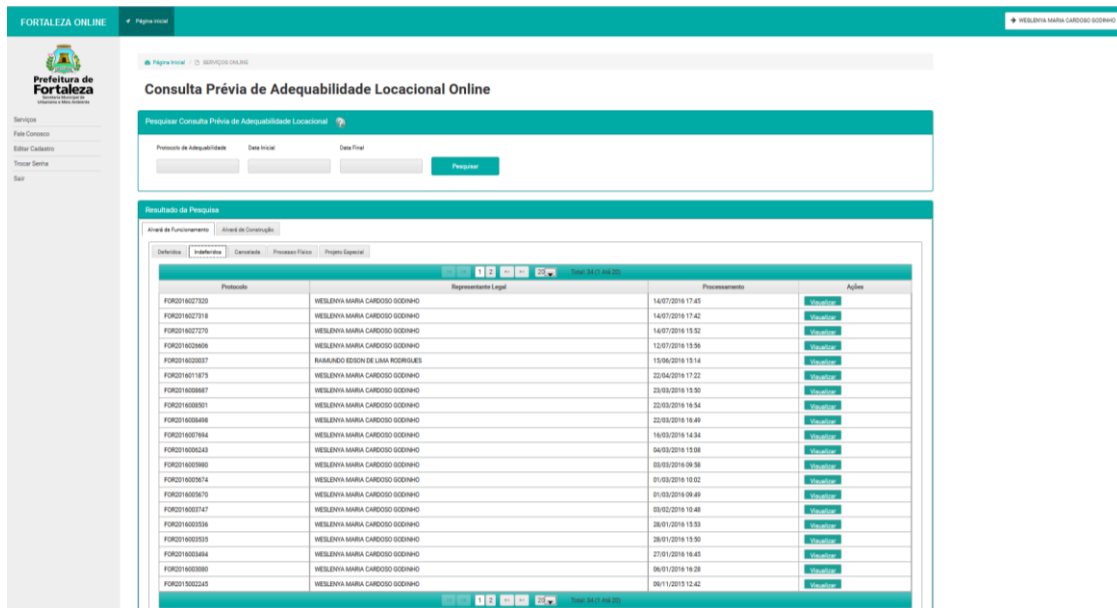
FORTALEZA ONLINE
Página Inicial
WESLENYA MARIA CARDOSO GODINHO

Prefeitura de Fortaleza
Secretaria Municipal de Urbanismo e Meio Ambiente

Serviços
Fale Conosco
Editar Cadastro
Trocar Senha
Sair

Página Inicial / SERVIÇOS ONLINE

Consulta Prévia de Adequabilidade Locacional Online

Pesquisar Consulta Prévia de Adequabilidade Locacional

Protocolo de Adequabilidade
Data Inicial
Data Final
Pesquisar

Resultado da Pesquisa

Alvará de Funcionamento
Alvará de Construção

Deferidos
Indeferidos
Cancelada
Processo Físico
Projeto Especial

1 2 20 Total: 34 (1 Até 20)

| Protocolo | Representante Legal | Processamento | Ações |
|---|---|---|---|
| FOR2016027320 | WESLENYA MARIA CARDOSO GODINHO | 14/07/2016 17:45 | Visualizar |
| FOR2016027318 | WESLENYA MARIA CARDOSO GODINHO | 14/07/2016 17:42 | Visualizar |
| FOR2016027270 | WESLENYA MARIA CARDOSO GODINHO | 14/07/2016 15:52 | Visualizar |
| FOR2016026606 | WESLENYA MARIA CARDOSO GODINHO | 12/07/2016 15:56 | Visualizar |
| FOR2016020037 | RAIMUNDO EDSON DE LIMA RODRIGUES | 15/06/2016 15:14 | Visualizar |
| FOR2016011875 | WESLENYA MARIA CARDOSO GODINHO | 22/04/2016 17:22 | Visualizar |
| FOR2016008687 | WESLENYA MARIA CARDOSO GODINHO | 23/03/2016 15:50 | Visualizar |
| FOR2016008501 | WESLENYA MARIA CARDOSO GODINHO | 22/03/2016 16:54 | Visualizar |
| FOR2016008498 | WESLENYA MARIA CARDOSO GODINHO | 22/03/2016 16:49 | Visualizar |
| FOR2016007694 | WESLENYA MARIA CARDOSO GODINHO | 16/03/2016 14:34 | Visualizar |
| FOR2016006243 | WESLENYA MARIA CARDOSO GODINHO | 04/03/2016 15:08 | Visualizar |
| FOR2016005980 | WESLENYA MARIA CARDOSO GODINHO | 03/03/2016 09:58 | Visualizar |
| FOR2016005674 | WESLENYA MARIA CARDOSO GODINHO | 01/03/2016 10:02 | Visualizar |
| FOR2016005670 | WESLENYA MARIA CARDOSO GODINHO | 01/03/2016 09:49 | Visualizar |
| FOR2016003747 | WESLENYA MARIA CARDOSO GODINHO | 03/02/2016 10:48 | Visualizar |
| FOR2016003536 | WESLENYA MARIA CARDOSO GODINHO | 28/01/2016 15:53 | Visualizar |
| FOR2016003535 | WESLENYA MARIA CARDOSO GODINHO | 28/01/2016 15:50 | Visualizar |
| FOR2016003494 | WESLENYA MARIA CARDOSO GODINHO | 27/01/2016 16:45 | Visualizar |
| FOR2016003080 | WESLENYA MARIA CARDOSO GODINHO | 06/01/2016 16:28 | Visualizar |
| FOR2015002245 | WESLENYA MARIA CARDOSO GODINHO | 09/11/2015 12:42 | Visualizar |

1 2 20 Total: 34 (1 Até 20)